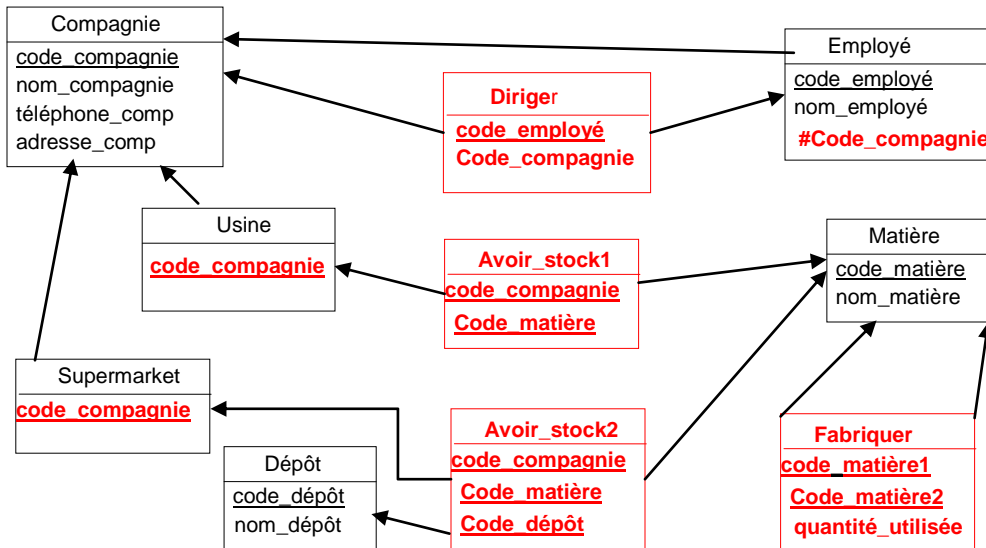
Compagnie
code_compagnie
nom_compagnie
téléphone_comp
adresse_comp

Employé
code_employé
nom_employé
#Code_compagnie

Diriger
code_employé
Code_compagnie

Usine
code_compagnie

Avoir_stock1
code_compagnie
Code_matière

Matière
code_matière
nom_matière

Supermarket
code_compagnie

Avoir_stock2
code_compagnie
Code_matière
Code_dépôt

Dépôt
code_dépôt
nom_dépôt

Fabriquer
code_matière1
Code_matière2
quantité_utilisée